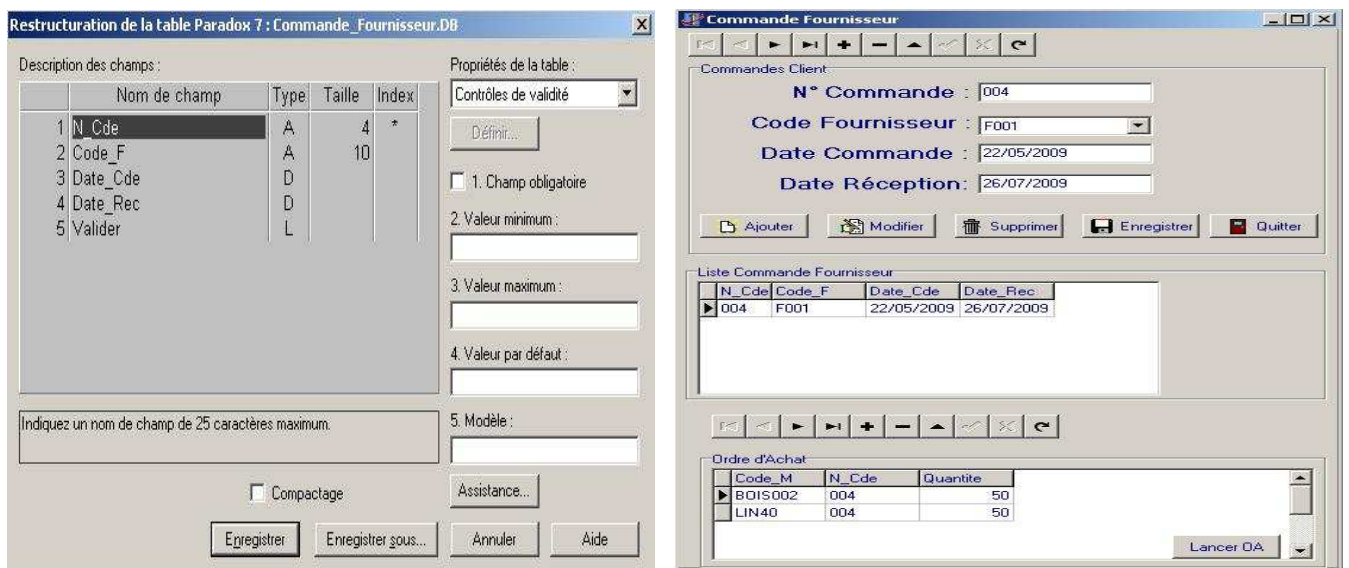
Restructuration de la table Paradox 7 : Commande_Fournisseur.DB

Description des champs :

| | Nom de champ | Type | Taille | Index |
|---|---|---|---|---|
| 1 | N_Cde | A | 4 | * |
| 2 | Code_F | A | 10 | |
| 3 | Date_Cde | D | | |
| 4 | Date_Rec | D | | |
| 5 | Valider | L | | |

Indiquez un nom de champ de 25 caractères maximum.

Compactage

Propriétés de la table :

Contrôles de validité

Définir...

1. Champ obligatoire

2. Valeur minimum :

3. Valeur maximum :

4. Valeur par défaut :

5. Modèle :

Assistance...

Enregistrer   Enregistrer sous...   Annuler   Aide

Commande Fournisseur

Commandes Client

N° Commande : 004

Code Fournisseur : F001

Date Commande : 22/05/2009

Date Réception: 26/07/2009

Ajouter   Modifier   Supprimer   Enregistrer   Quitter

Liste Commande Fournisseur

| N_Cde | Code_F | Date_Cde | Date_Rec |
|---|---|---|---|
| 004 | F001 | 22/05/2009 | 26/07/2009 |

Ordre d'Achat

| Code_M | N_Cde | Quantite |
|---|---|---|
| BOIS002 | 004 | 50 |
| LIN40 | 004 | 50 |

Lancer OA